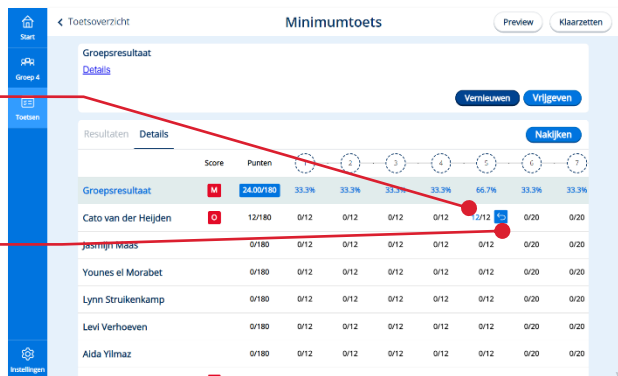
Start

Groep 4

Toetsen

Instellingen

< Toetsoverzicht

Minimumtoets

Preview

Klaarzetten

Groepsresultaat

Details

Vernieuwen

Vrijgeven

Resultaten

Details

Nakijken

| | Score | Punten | 1 | 2 | 3 | 4 | 5 | 6 | 7 |
|---|---|---|---|---|---|---|---|---|---|
| Groepsresultaat | M | 24.00/180 | 33.3% | 33.3% | 33.3% | 33.3% | 66.7% | 33.3% | 33.3% |
| Cato van der Heijden | O | 12/180 | 0/12 | 0/12 | 0/12 | 0/12 | 12/12 | 0/20 | 0/20 |
| Jasmijn Maas | | 0/180 | 0/12 | 0/12 | 0/12 | 0/12 | 0/12 | 0/20 | 0/20 |
| Younes el Morabet | | 0/180 | 0/12 | 0/12 | 0/12 | 0/12 | 0/12 | 0/20 | 0/20 |
| Lynn Struikenkamp | | 0/180 | 0/12 | 0/12 | 0/12 | 0/12 | 0/12 | 0/20 | 0/20 |
| Levi Verhoeven | | 0/180 | 0/12 | 0/12 | 0/12 | 0/12 | 0/12 | 0/20 | 0/20 |
| Aida Yilmaz | | 0/180 | 0/12 | 0/12 | 0/12 | 0/12 | 0/12 | 0/20 | 0/20 |